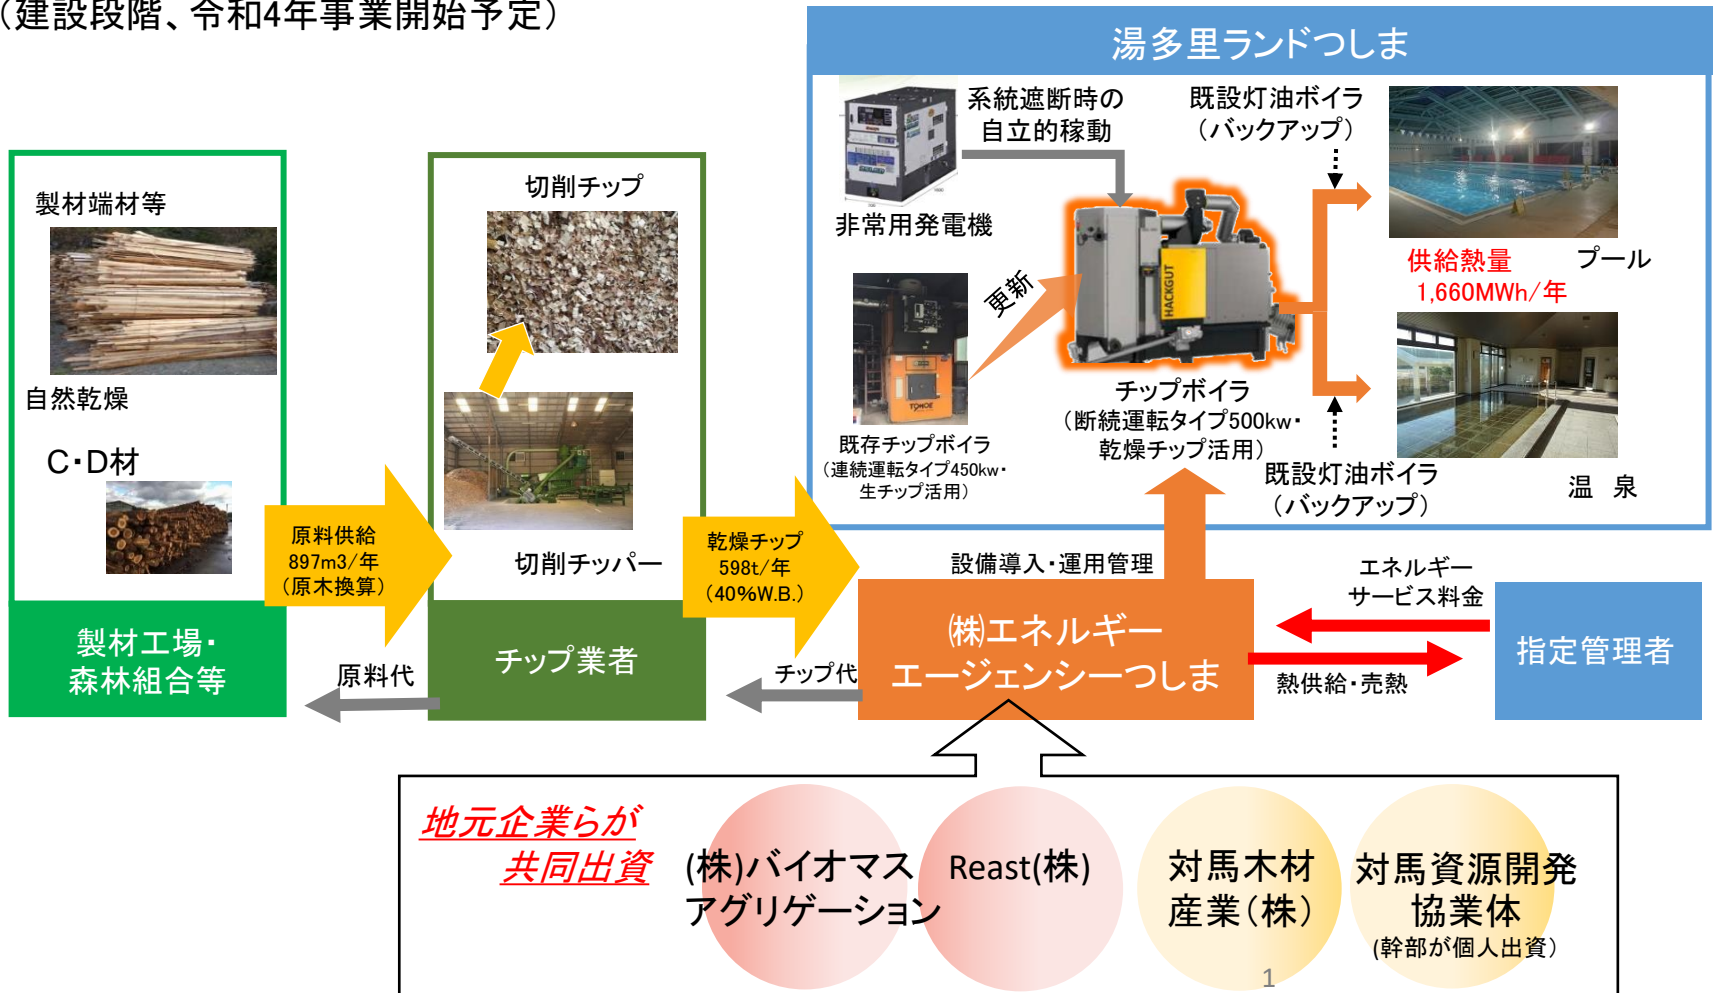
（建設段階、令和4年事業開始予定）

湯多里ランドつしま

系統遮断時の自立的稼動

既設灯油ボイラ（バックアップ）

非常用発電機

更新

供給熱量 1,660MWh/年

プール

チップボイラ（断続運転タイプ500kw・乾燥チップ活用）

既存チップボイラ（連続運転タイプ450kw・生チップ活用）

既設灯油ボイラ（バックアップ）

温　泉

製材端材等

自然乾燥

C・D材

切削チップ

切削チッパー

原料供給 897m3/年（原木換算）

乾燥チップ 598t/年（40%W.B.）

設備導入・運用管理

エネルギーサービス料金

製材工場・森林組合等

チップ業者

㈱エネルギーエージェンシーつしま

指定管理者

原料代

チップ代

熱供給・売熱

地元企業らが共同出資

(株)バイオマスアグリゲーション

Reast(株)

対馬木材産業（株）

対馬資源開発協業体
（幹部が個人出資）

1